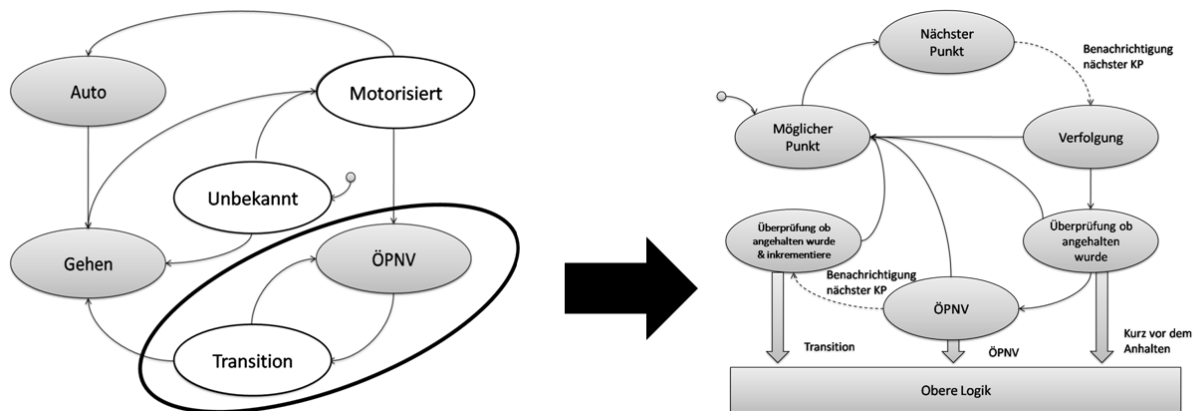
Auto

Motorisiert

Unbekannt

Gehen

ÖPNV

Transition

Nächster Punkt

Benachrichtigung nächster KP

Möglicher Punkt

Verfolgung

Überprüfung ob angehalten wurde & inkrementiere

Überprüfung ob angehalten wurde

Benachrichtigung nächster KP

ÖPNV

Transition

ÖPNV

Kurz vor dem Anhalten

Obere Logik